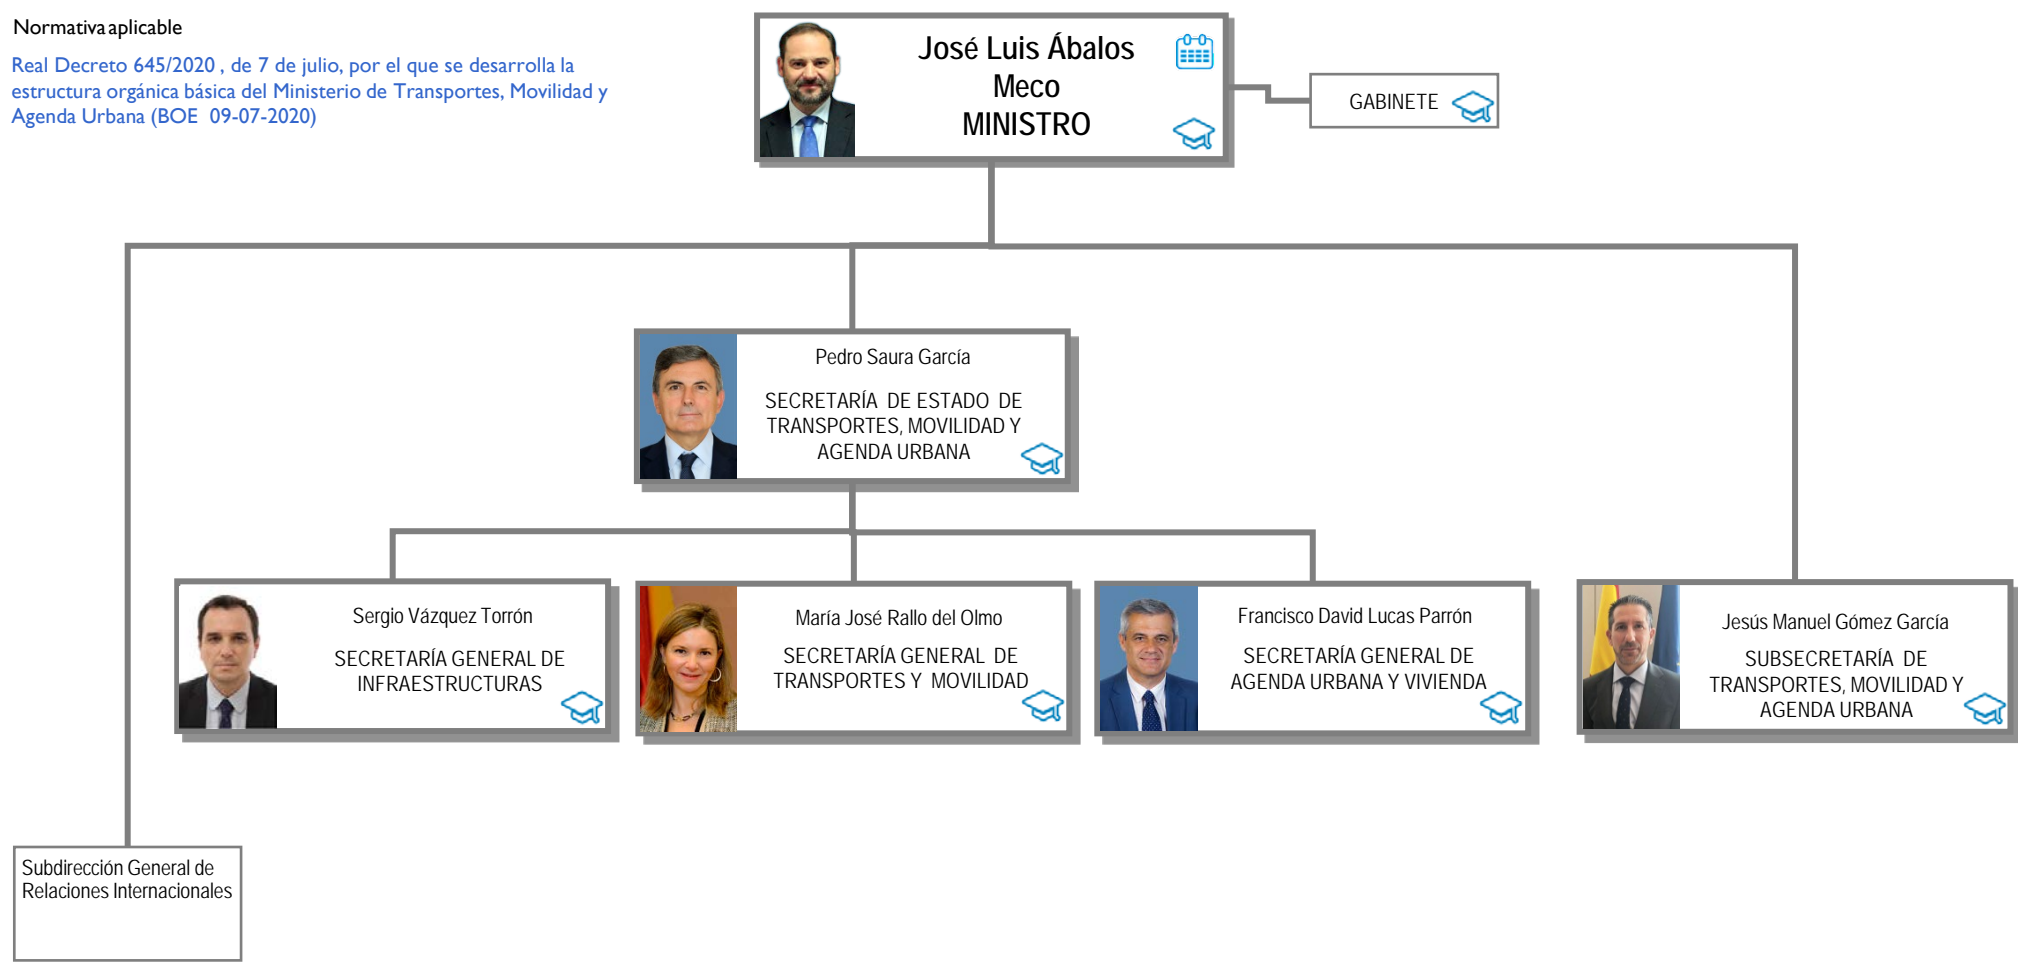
Normativa aplicable

Real Decreto 645/2020 , de 7 de julio, por el que se desarrolla la estructura orgánica básica del Ministerio de Transportes, Movilidad y Agenda Urbana (BOE 09-07-2020)

José Luis Ábalos Meco
MINISTRO

GABINETE

Pedro Saura García

SECRETARÍA DE ESTADO DE TRANSPORTES, MOVILIDAD Y AGENDA URBANA

Sergio Vázquez Torrón

SECRETARÍA GENERAL DE INFRAESTRUCTURAS

María José Rallo del Olmo

SECRETARÍA GENERAL DE TRANSPORTES Y MOVILIDAD

Francisco David Lucas Parrón

SECRETARÍA GENERAL DE AGENDA URBANA Y VIVIENDA

Jesús Manuel Gómez García

SUBSECRETARÍA DE TRANSPORTES, MOVILIDAD Y AGENDA URBANA

Subdirección General de Relaciones Internacionales